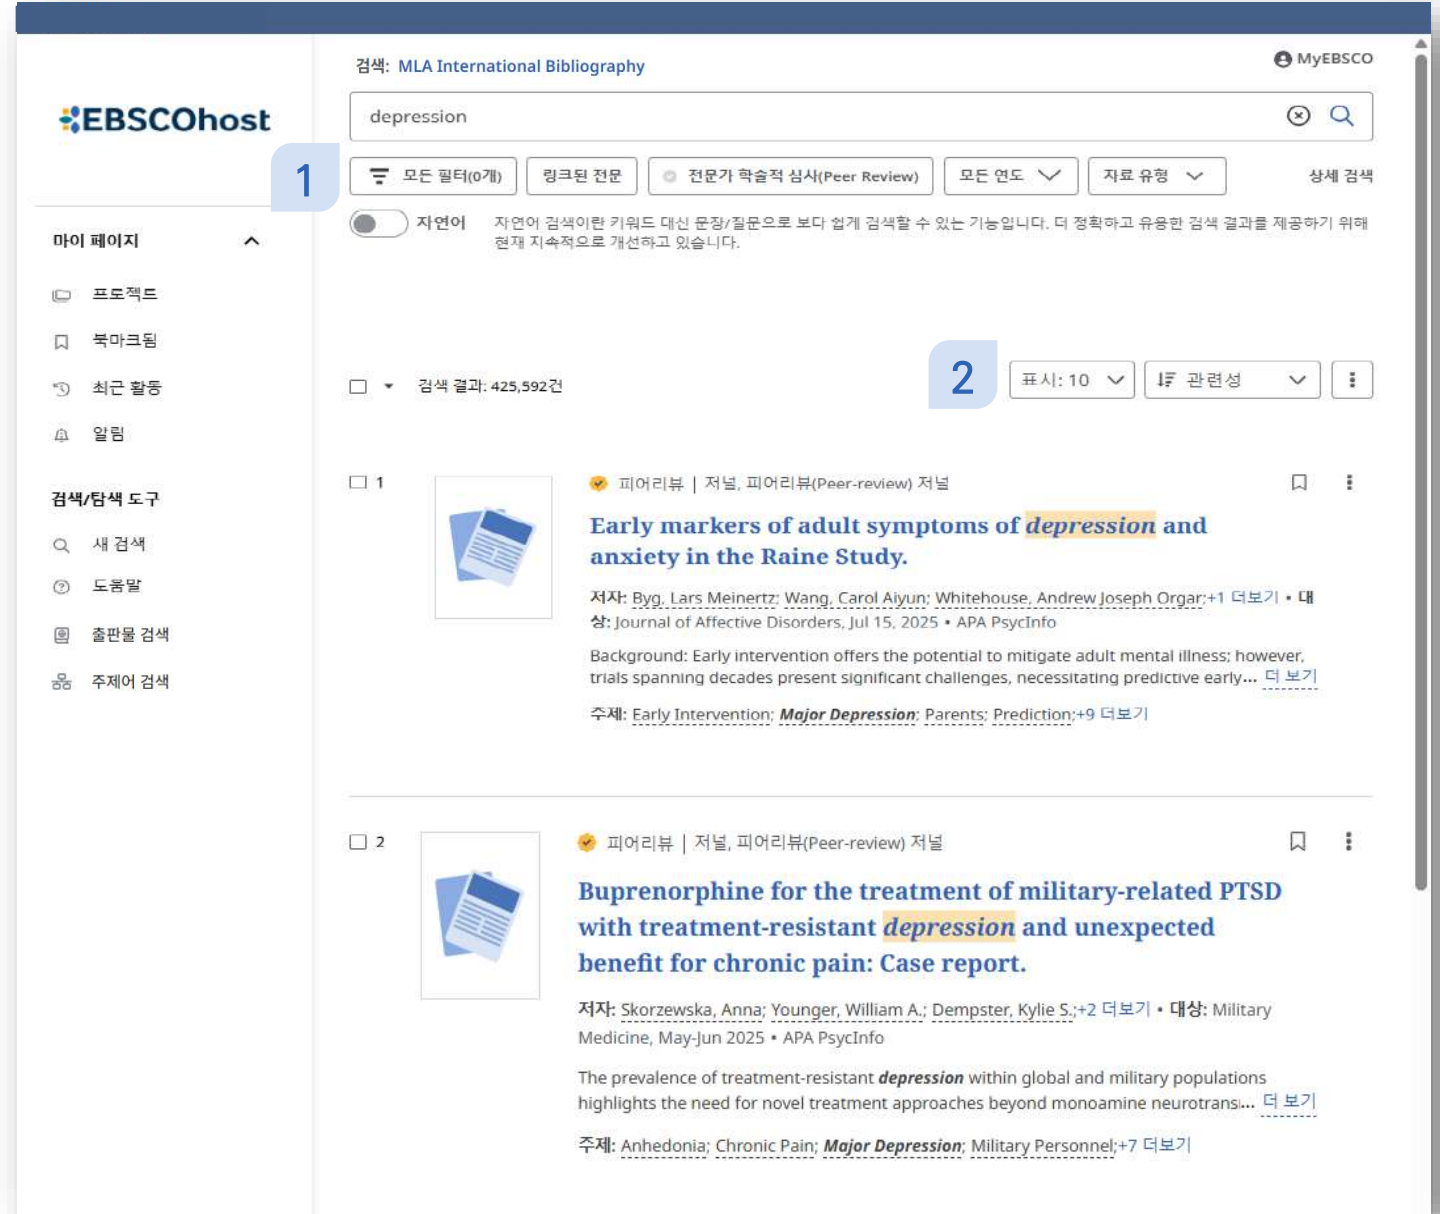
EBSCOhost

검색: MLA International Bibliography

MyEBSCO

depression

1

모든 필터(0개)  링크된 전문  전문가 학술적 심사(Peer Review)  모든 연도  자료 유형  상세 검색

자연어  자연어 검색이란 키워드 대신 문장/질문으로 보다 쉽게 검색할 수 있는 기능입니다. 더 정확하고 유용한 검색 결과를 제공하기 위해 현재 지속적으로 개선하고 있습니다.

마이 페이지

프로젝트

북마크됨

최근 활동

알림

검색/탐색 도구

새 검색

도움말

출판물 검색

주제어 검색

검색 결과: 425,592건

2

표시: 10  관련성

1

피어리뷰 | 저널, 피어리뷰(Peer-review) 저널

Early markers of adult symptoms of depression and anxiety in the Raine Study.

저자: Byg, Lars Meinertz; Wang, Carol Aiyun; Whitehouse, Andrew Joseph Orgar;+1 더보기 • 대상: Journal of Affective Disorders, Jul 15, 2025 • APA PsycInfo

Background: Early intervention offers the potential to mitigate adult mental illness; however, trials spanning decades present significant challenges, necessitating predictive early... 더 보기

주제: Early Intervention; Major Depression; Parents; Prediction;+9 더보기

2

피어리뷰 | 저널, 피어리뷰(Peer-review) 저널

Buprenorphine for the treatment of military-related PTSD with treatment-resistant depression and unexpected benefit for chronic pain: Case report.

저자: Skorzewska, Anna; Younger, William A.; Dempster, Kylie S.;+2 더보기 • 대상: Military Medicine, May-Jun 2025 • APA PsycInfo

The prevalence of treatment-resistant depression within global and military populations highlights the need for novel treatment approaches beyond monoamine neurotrans... 더 보기

주제: Anhedonia; Chronic Pain; Major Depression; Military Personnel;+7 더보기